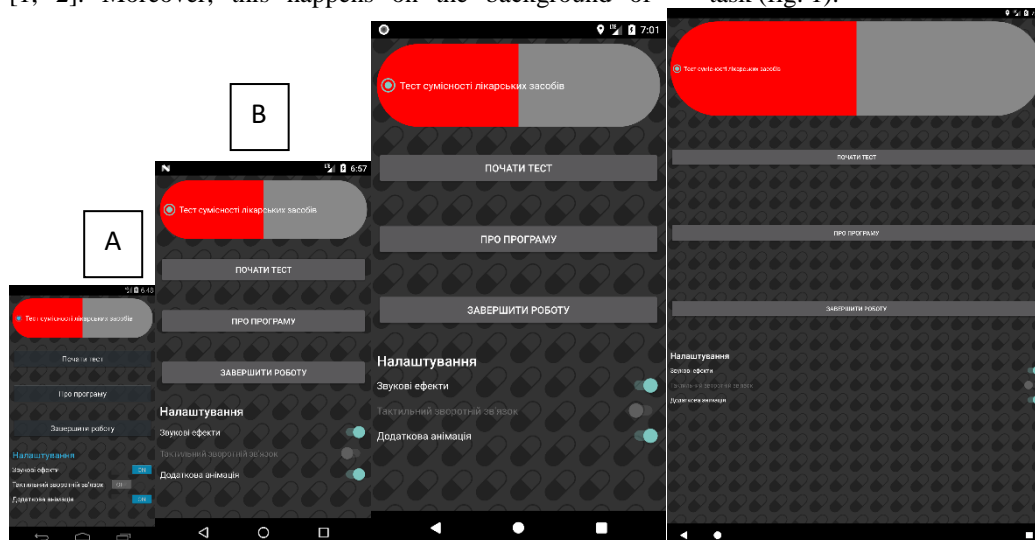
[1, 2]. Moreover, this happens on the background of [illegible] task (fig. 1).

A

6:43

Тест сумісності лікарських засобів

Почати тест

Про програму

Завершити роботу

Налаштування

Звукові ефекти ON

Тактильний зворотній зв'язок OFF

Додаткова анімація ON

B

6:57

Тест сумісності лікарських засобів

ПОЧАТИ ТЕСТ

ПРО ПРОГРАМУ

ЗАВЕРШИТИ РОБОТУ

Налаштування

Звукові ефекти

Тактильний зворотній зв'язок

Додаткова анімація

7:01

Тест сумісності лікарських засобів

ПОЧАТИ ТЕСТ

ПРО ПРОГРАМУ

ЗАВЕРШИТИ РОБОТУ

Налаштування

Звукові ефекти

Тактильний зворотній зв'язок

Додаткова анімація

Тест сумісності лікарських засобів

ПОЧАТИ ТЕСТ

ПРО ПРОГРАМУ

ЗАВЕРШИТИ РОБОТУ

Налаштування

Звукові ефекти

Тактильний зворотній зв'язок

Додаткова анімація